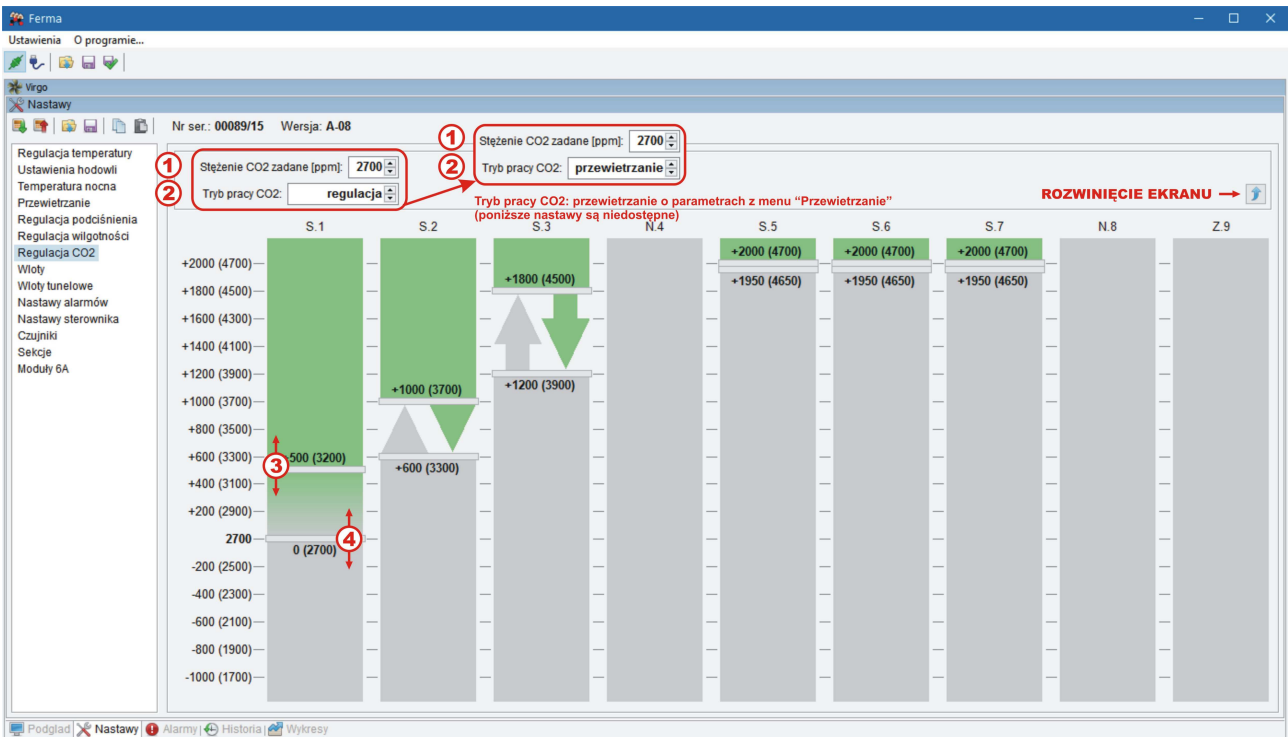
Ferma

Ustawienia O programie...

Virgo

Nastawy

Nr ser.: 00089/15 Wersja: A-08

Regulacja temperatury
Ustawienia hodowli
Temperatura nocna
Przewietrzanie
Regulacja podciśnienia
Regulacja wilgotności
Regulacja CO2
Wloty
Wloty tunelowe
Nastawy alarmów
Nastawy sterownika
Czujniki
Sekcje
Moduły 6A

1 Stężenie CO2 zadane [ppm]: 2700
2 Tryb pracy CO2: regulacja

1 Stężenie CO2 zadane [ppm]: 2700
2 Tryb pracy CO2: przewietrzanie

Tryb pracy CO2: przewietrzanie o parametrach z menu "Przewietrzanie" (poniższe nastawy są niedostępne)

ROZWINIĘCIE EKRANU

S.1 S.2 S.3 N.4 S.5 S.6 S.7 N.8 Z.9

+2000 (4700)
+1800 (4500)
+1600 (4300)
+1400 (4100)
+1200 (3900)
+1000 (3700)
+800 (3500)
+600 (3300)
+400 (3100)
+200 (2900)
2700
-200 (2500)
-400 (2300)
-600 (2100)
-800 (1900)
-1000 (1700)

3 500 (3200)
4 0 (2700)

+1000 (3700)
+600 (3300)

+1800 (4500)
+1200 (3900)

+2000 (4700)
+1950 (4650)
+2000 (4700)
+1950 (4650)
+2000 (4700)
+1950 (4650)

Podgląd | Nastawy | Alarmy | Historia | Wykresy